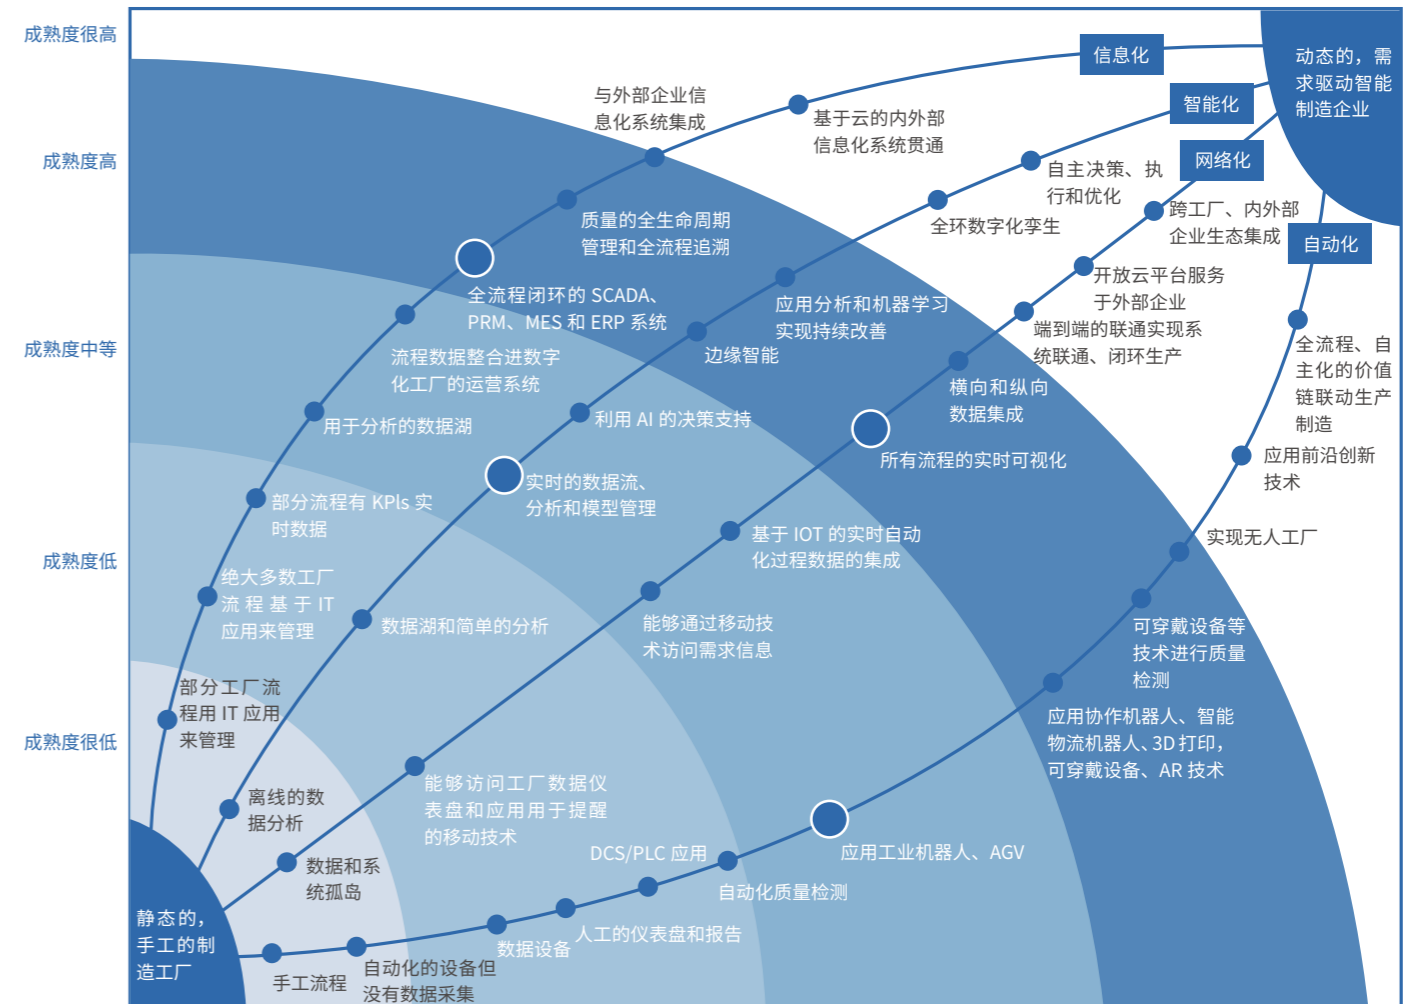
成熟度很高

成熟度高

成熟度中等

成熟度低

成熟度很低

信息化

智能化

网络化

自动化

动态的，需求驱动智能制造企业

与外部企业信息化系统集成

基于云的内外部信息化系统贯通

自主决策、执行和优化

跨工厂、内外部企业生态集成

质量的全生命周期管理和全流程追溯

全环数字化孪生

开放云平台服务于外部企业

全流程闭环的 SCADA、PRM、MES 和 ERP 系统

应用分析和机器学习实现持续改善

端到端的联通实现系统联通、闭环生产

全流程、自主化的价值链联动生产制造

流程数据整合进数字化工厂的运营系统

边缘智能

横向和纵向数据集成

用于分析的数据湖

利用 AI 的决策支持

所有流程的实时可视化

应用前沿创新技术

部分流程有 KPls 实时数据

实时的数据流、分析和模型管理

基于 IOT 的实时自动化过程数据的集成

实现无人工厂

绝大多数工厂流程基于 IT 应用来管理

数据湖和简单的分析

能够通过移动技术访问需求信息

可穿戴设备等技术进行质量检测

部分工厂流程用 IT 应用来管理

应用协作机器人、智能物流机器人、3D 打印，可穿戴设备、AR 技术

离线的数据分析

能够访问工厂数据仪表盘和应用用于提醒的移动技术

数据和系统孤岛

DCS/PLC 应用

应用工业机器人、AGV

自动化质量检测

静态的，手工的制造工厂

人工的仪表盘和报告

数据设备

手工流程

自动化的设备但没有数据采集